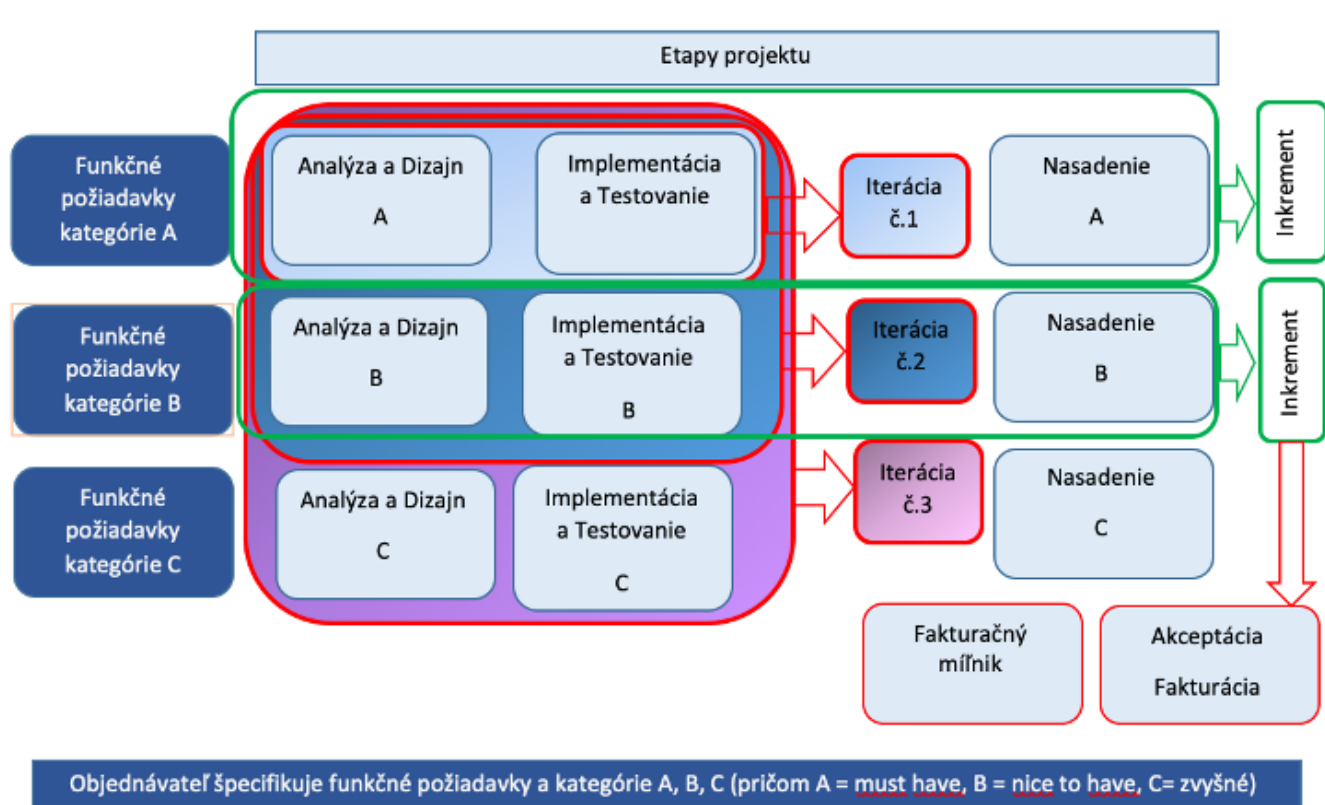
Etapy projektu

Funkčné požiadavky kategórie A

Analýza a Dizajn
A

Implementácia a Testovanie

Iterácia č.1

Nasadenie
A

Inkrement

Funkčné požiadavky kategórie B

Analýza a Dizajn
B

Implementácia a Testovanie
B

Iterácia č.2

Nasadenie
B

Inkrement

Funkčné požiadavky kategórie C

Analýza a Dizajn
C

Implementácia a Testovanie
C

Iterácia č.3

Nasadenie
C

Fakturačný míľnik

Akceptácia
Fakturácia

Objednávateľ špecifikuje funkčné požiadavky a kategórie A, B, C (pričom A = must have, B = nice to have, C= zvyšné)